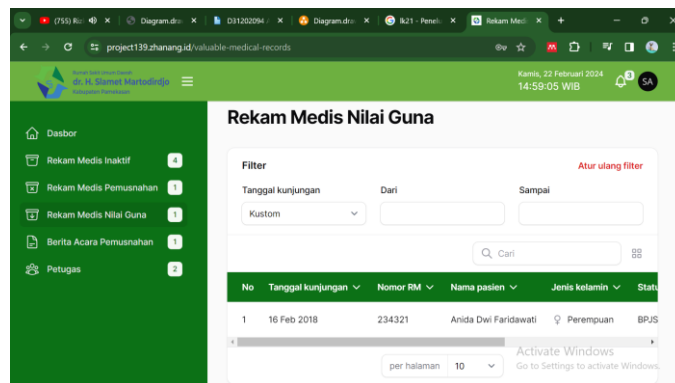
(755) Ru | Diagram.dra | D31202094 | Diagram.dra | lk21 - Penel | Rekam Medi

project139.zhanang.id/valuable-medical-records

Rumah Sakit Umum Daerah
dr. H. Slamet Martodirdjo
Kabupaten Pamekasan

Kamis, 22 Februari 2024
14:59:05 WIB

SA

Dasbor

Rekam Medis Inaktif 4

Rekam Medis Pemusnahan 1

Rekam Medis Nilai Guna 1

Berita Acara Pemusnahan 1

Petugas 2

Rekam Medis Nilai Guna

Filter

Atur ulang filter

Tanggal kunjungan

Kustom

Dari

Sampai

Cari

| No | Tanggal kunjungan | Nomor RM | Nama pasien | Jenis kelamin | Statu |
|---|---|---|---|---|---|
| 1 | 16 Feb 2018 | 234321 | Anida Dwi Faridawati | Perempuan | BPJS |

per halaman 10

Activate Windows
Go to Settings to activate Windows.